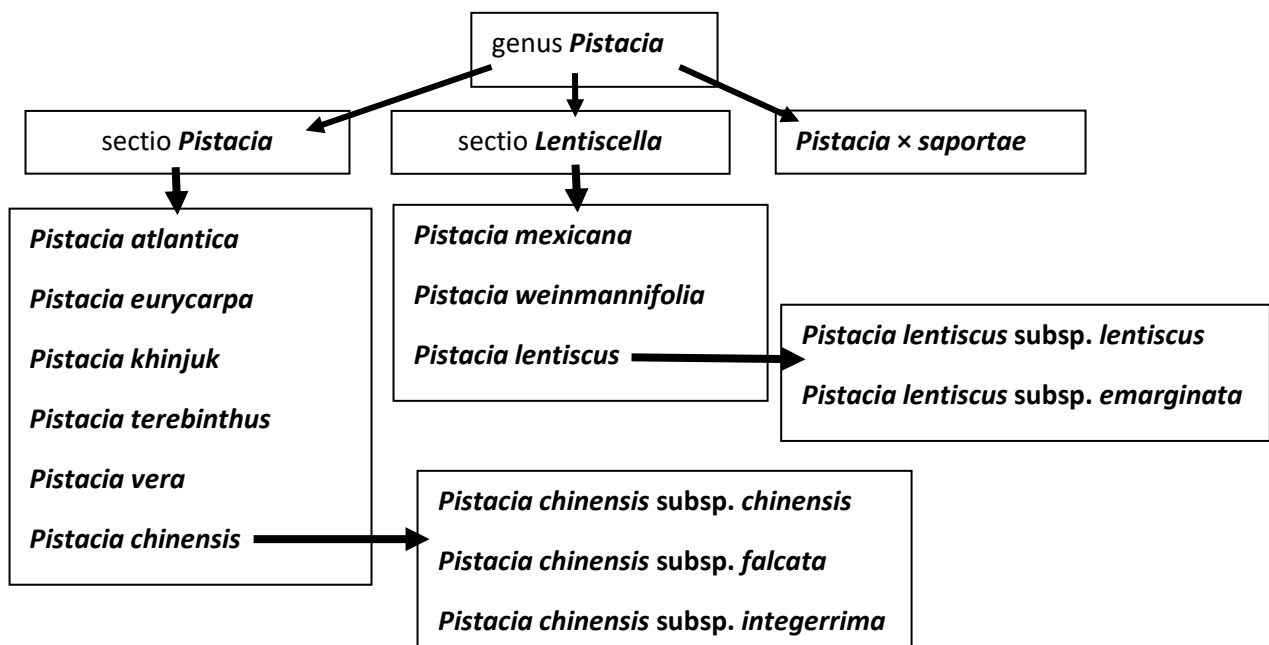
genus Pistacia

sectio Pistacia

sectio Lentiscella

Pistacia × saportae

Pistacia atlantica

Pistacia eurycarpa

Pistacia khinjuk

Pistacia terebinthus

Pistacia vera

Pistacia chinensis

Pistacia mexicana

Pistacia weinmannifolia

Pistacia lentiscus

Pistacia lentiscus subsp. lentiscus

Pistacia lentiscus subsp. emarginata

Pistacia chinensis subsp. chinensis

Pistacia chinensis subsp. falcata

Pistacia chinensis subsp. integerrima